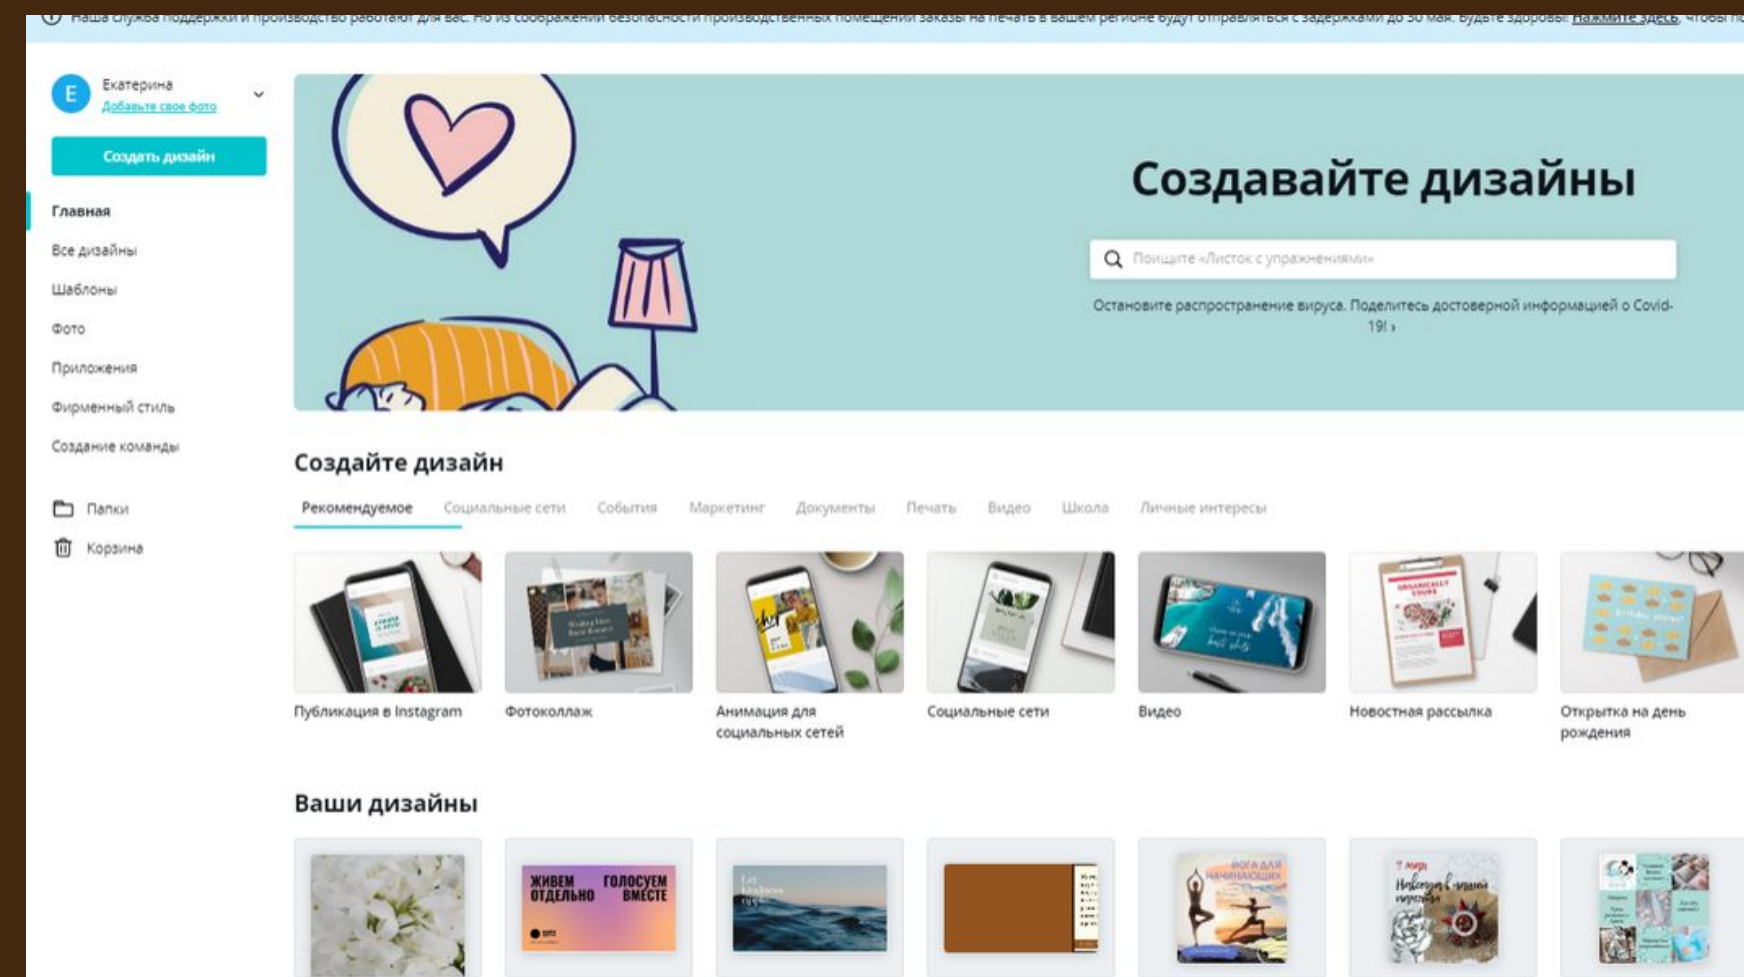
Наша служба поддержки и производство работают для вас. Но из соображений безопасности производственных помещений заказы на печать в вашем регионе будут отправляться с задержками до 30 мая. Будьте здоровы! Нажмите здесь, чтобы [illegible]

Е Екатерина
Добавьте свое фото

Создать дизайн

Главная
Все дизайны
Шаблоны
Фото
Приложения
Фирменный стиль
Создание команды

Папки
Корзина

Создавайте дизайны

Поищите «Листок с упражнениями»

Остановите распространение вируса. Поделитесь достоверной информацией о Covid-19! ›

Создайте дизайн

Рекомендуемое Социальные сети События Маркетинг Документы Печать Видео Школа Личные интересы

Публикация в Instagram
Фотоколлаж
Анимация для социальных сетей
Социальные сети
Видео
Новостная рассылка
Открытка на день рождения

Ваши дизайны

ЖИВЕМ ОТДЕЛЬНО ГОЛОСУЕМ ВМЕСТЕ

ЙОГА ДЛЯ НАЧИНАЮЩИХ